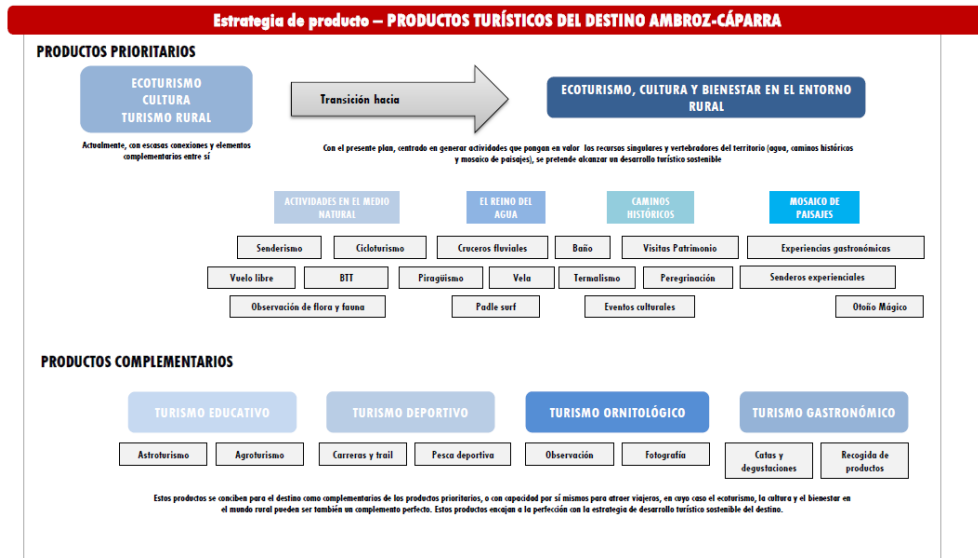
Estrategia de producto – PRODUCTOS TURÍSTICOS DEL DESTINO AMBROZ-CÁPARRA

PRODUCTOS PRIORITARIOS

ECOTURISMO
CULTURA
TURISMO RURAL

Actualmente, con escasas conexiones y elementos complementarios entre sí

Transición hacia

ECOTURISMO, CULTURA Y BIENESTAR EN EL ENTORNO RURAL

Con el presente plan, centrado en generar actividades que pongan en valor los recursos singulares y vertebradores del territorio (agua, caminos históricos y mosaico de paisajes), se pretende alcanzar un desarrollo turístico sostenible

ACTIVIDADES EN EL MEDIO NATURAL

EL REINO DEL AGUA

CAMINOS HISTÓRICOS

MOSAICO DE PAISAJES

Senderismo

Cicloturismo

Cruceros fluviales

Baño

Visitas Patrimonio

Experiencias gastronómicas

Vuelo libre

BTT

Piragüismo

Vela

Termalismo

Peregrinación

Senderos experienciales

Observación de flora y fauna

Padle surf

Eventos culturales

Otoño Mágico

PRODUCTOS COMPLEMENTARIOS

TURISMO EDUCATIVO

TURISMO DEPORTIVO

TURISMO ORNITOLÓGICO

TURISMO GASTRONÓMICO

Astroturismo

Agroturismo

Carreras y trail

Pesca deportiva

Observación

Fotografía

Catas y degustaciones

Recogida de productos

Estos productos se conciben para el destino como complementarios de los productos prioritarios, o con capacidad por sí mismos para atraer viajeros, en cuyo caso el ecoturismo, la cultura y el bienestar en el mundo rural pueden ser también un complemento perfecto. Estos productos encajan a la perfección con la estrategia de desarrollo turístico sostenible del destino.